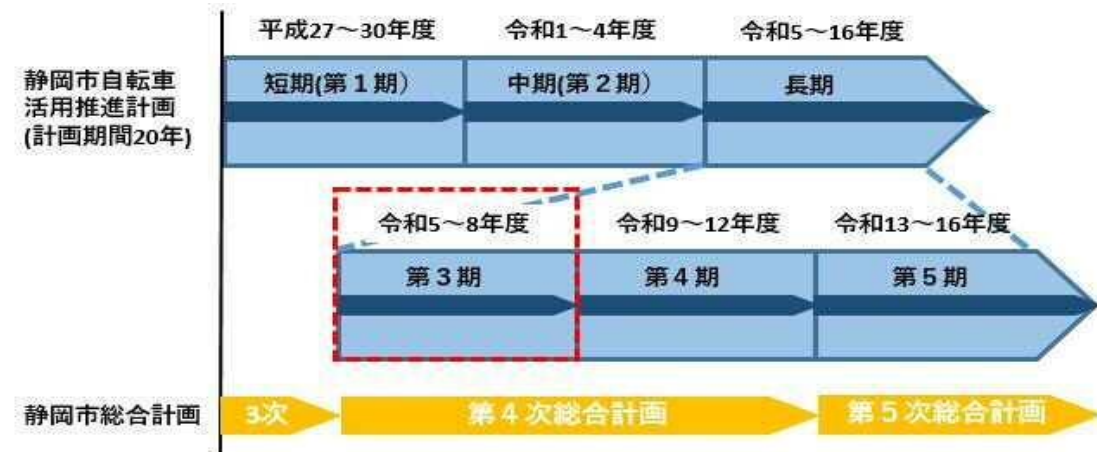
静岡市自転車活用推進計画
(計画期間20年)

平成27～30年度
短期(第１期)

令和1～4年度
中期(第２期)

令和5～16年度
長期

令和5～8年度
第３期

令和9～12年度
第４期

令和13～16年度
第５期

静岡市総合計画
3次
第４次総合計画
第５次総合計画